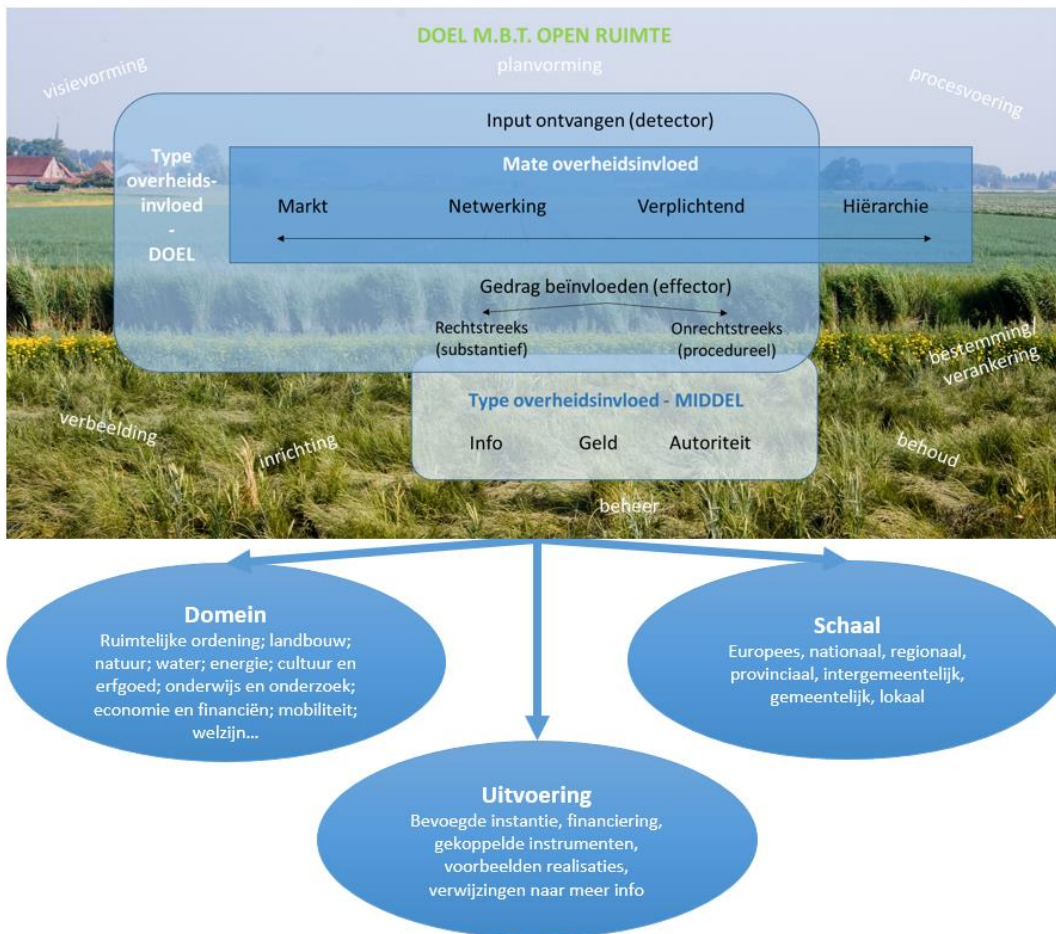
DOEL M.B.T. OPEN RUIMTE

planvorming

visievorming

procesvoering

Input ontvangen (detector)

Type overheids-invloed - DOEL

Mate overheidsinvloed

Markt

Netwerking

Verplichtend

Hiërarchie

Gedrag beïnvloeden (effector)

Rechtstreeks (substantief)

Onrechtstreeks (procedureel)

bestemming/ verankering

Type overheidsinvloed - MIDDEL

Info

Geld

Autoriteit

verbeelding

inrichting

behoud

beheer

Domein
Ruimtelijke ordening; landbouw; natuur; water; energie; cultuur en erfgoed; onderwijs en onderzoek; economie en financiën; mobiliteit; welzijn...

Schaal
Europees, nationaal, regionaal, provinciaal, intergemeentelijk, gemeentelijk, lokaal

Uitvoering
Bevoegde instantie, financiering, gekoppelde instrumenten, voorbeelden realisaties, verwijzingen naar meer info